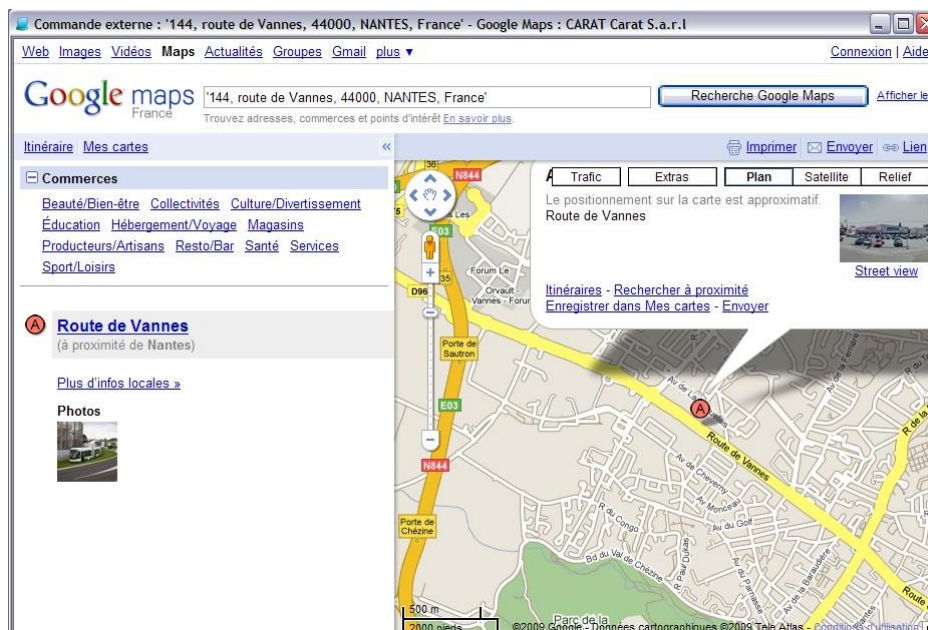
Commande externe : '144, route de Vannes, 44000, NANTES, France' - Google Maps : CARAT Carat S.a.r.l

Web Images Vidéos Maps Actualités Groupes Gmail plus ▾

Connexion | Aide

Google maps France

'144, route de Vannes, 44000, NANTES, France'

Recherche Google Maps

Afficher le

Trouvez adresses, commerces et points d'intérêt En savoir plus.

Itinéraire Mes cartes «

Imprimer Envoyer Lien

Commerces

Beauté/Bien-être Collectivités Culture/Divertissement Éducation Hébergement/Voyage Magasins Producteurs/Artisans Resto/Bar Santé Services Sport/Loisirs

A Route de Vannes
(à proximité de Nantes)

Plus d'infos locales »

Photos

Trafic Extras Plan Satellite Relief

Le positionnement sur la carte est approximatif.
Route de Vannes

Street view

Itinéraires - Rechercher à proximité
Enregistrer dans Mes cartes - Envoyer

36
N844
Les
E03
35
Forum Le
Orvault Vannes - Forum
D96
Porte de Sautron
E03
N844
Porte de Chézine
Av de la
Route de Vannes
Av de Cheverny
Av Monceau
Av du Golf
R du Congo
Bd du Val de Chézine
R Paul Dukas
R de la
Route
Parc de la
500 m
2000 pieds
©2009 Google - Données cartographiques ©2009 Tele Atlas - Conditions d'utilisation